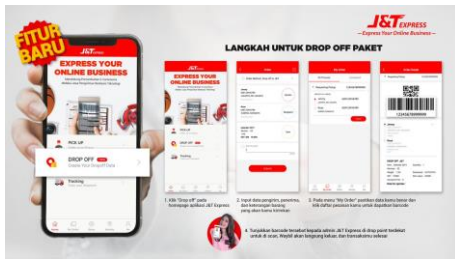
J&T EXPRESS
- Express Your Online Business -

FITUR BARU

J&T EXPRESS

EXPRESS YOUR ONLINE BUSINESS

PICK UP

DROP OFF
Create Your Dropoff Data

Tracking

LANGKAH UNTUK DROP OFF PAKET

EXPRESS YOUR ONLINE BUSINESS

1. Klik "Drop off" pada homepage aplikasi J&T Express

2. Input data pengirim, penerima, dan keterangan barang yang akan kamu kirimkan

3. Pada menu "My Order" pastikan data kamu benar dan klik daftar pesanan kamu untuk dapatkan barcode

4. Tunjukkan barcode tersebut kepada admin J&T Express di drop point terdekat untuk di scan. Wajib! akan langsung keluar, dan transaksimu selesai!